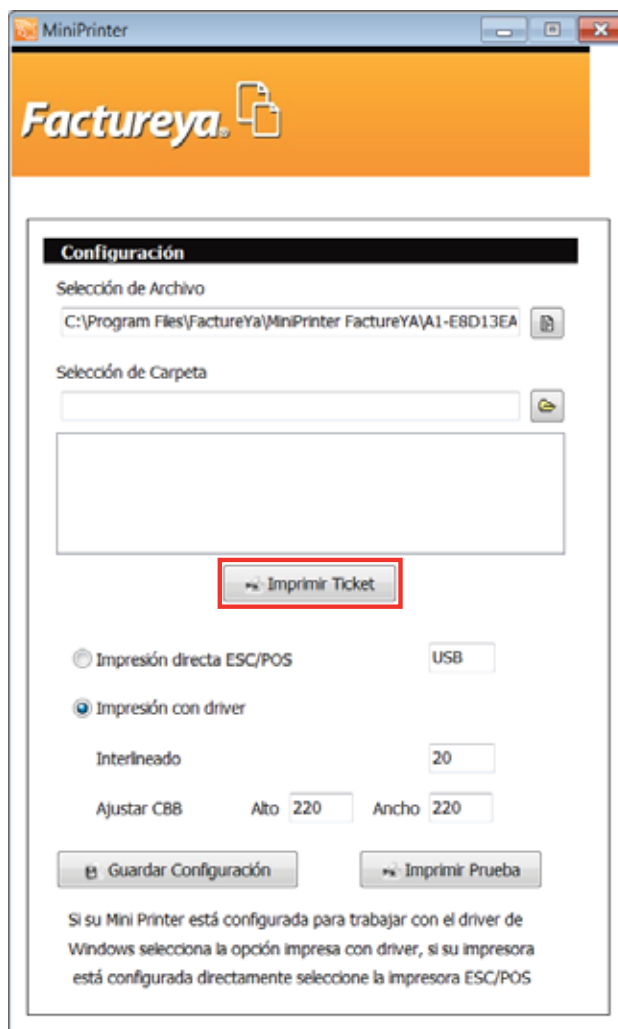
MiniPrinter

Factureya.

Configuración

Selección de Archivo

C:\Program Files\FactureYa\MiniPrinter FactureYA\A1-E8D13EA

Selección de Carpeta

Imprimir Ticket

Impresión directa ESC/POS

USB

Impresión con driver

Interlineado

20

Ajustar CBB

Alto

220

Ancho

220

Guardar Configuración

Imprimir Prueba

Si su Mini Printer está configurada para trabajar con el driver de Windows selecciona la opción impresa con driver, si su impresora está configurada directamente seleccione la impresora ESC/POS